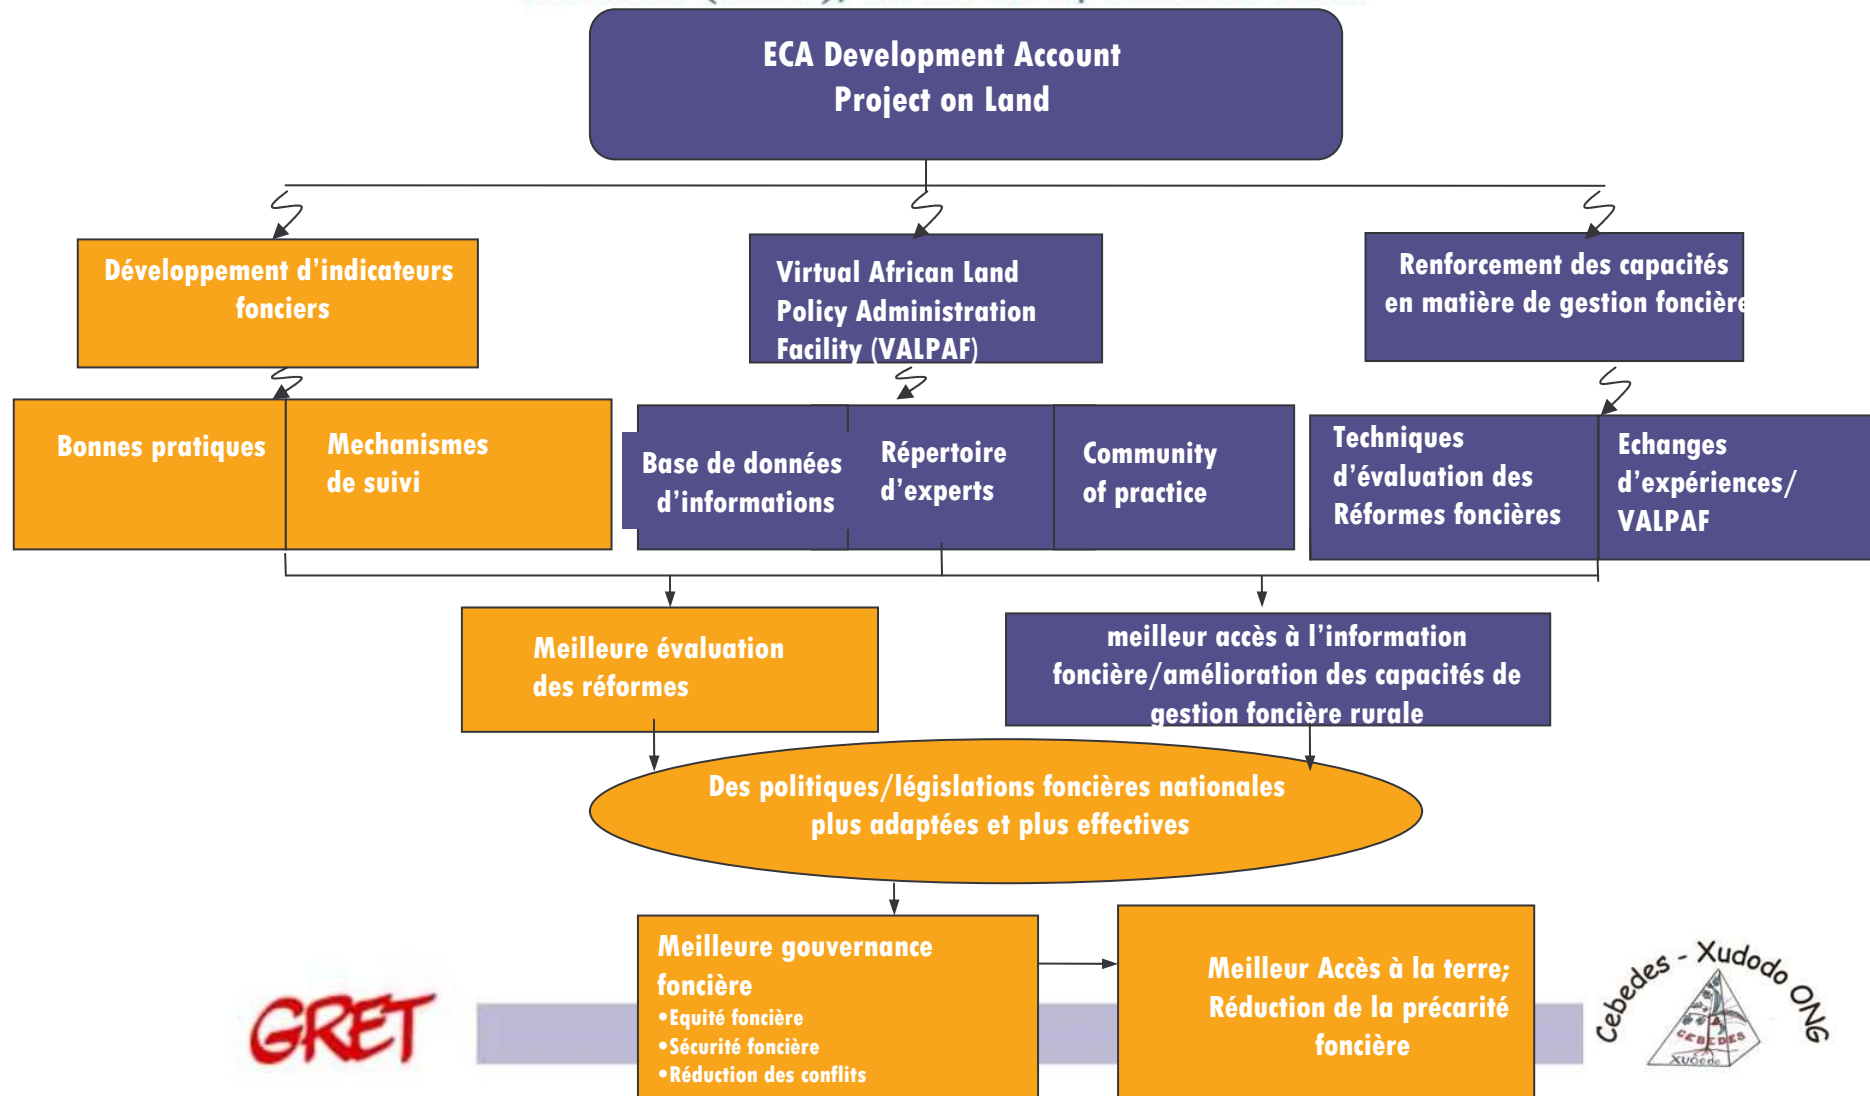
ECA Development Account
Project on Land

Développement d'indicateurs fonciers

Virtual African Land Policy Administration Facility (VALPAF)

Renforcement des capacités en matière de gestion foncière

Bonnes pratiques

Mechanismes de suivi

Base de données d'informations

Répertoire d'experts

Community of practice

Techniques d'évaluation des Réformes foncières

Echanges d'expériences/ VALPAF

Meilleure évaluation des réformes

meilleur accès à l'information foncière/amélioration des capacités de gestion foncière rurale

Des politiques/législations foncières nationales plus adaptées et plus effectives

Meilleure gouvernance foncière
•Equité foncière
•Sécurité foncière
•Réduction des conflits

Meilleur Accès à la terre; Réduction de la précarité foncière

GRET

Cebedes - Xudodo ONG
CEBEDES
XUDODO